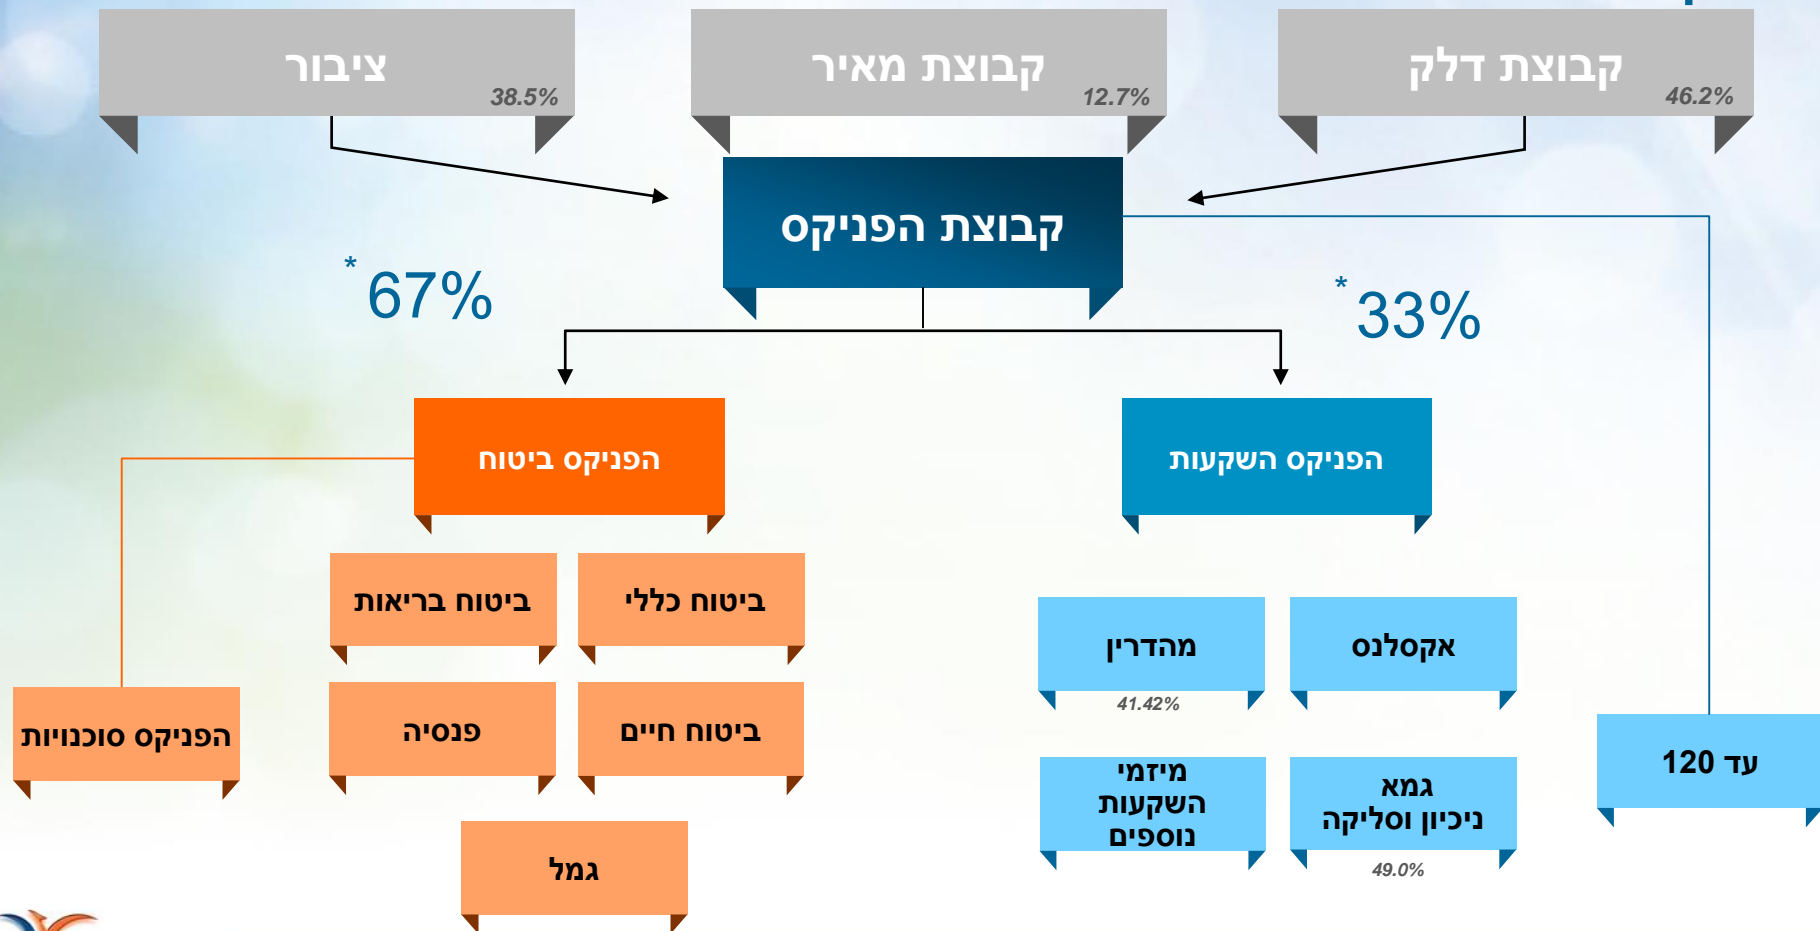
קבוצת דלק 46.2%

קבוצת מאיר 12.7%

ציבור 38.5%

קבוצת הפניקס

*33%

*67%

הפניקס השקעות

הפניקס ביטוח

עד 120

אקסלנס

מהדרין

41.42%

גמא ניכיון וסליקה

49.0%

מיזמי השקעות נוספים

ביטוח כללי

ביטוח בריאות

ביטוח חיים

פנסיה

גמל

הפניקס סוכנויות